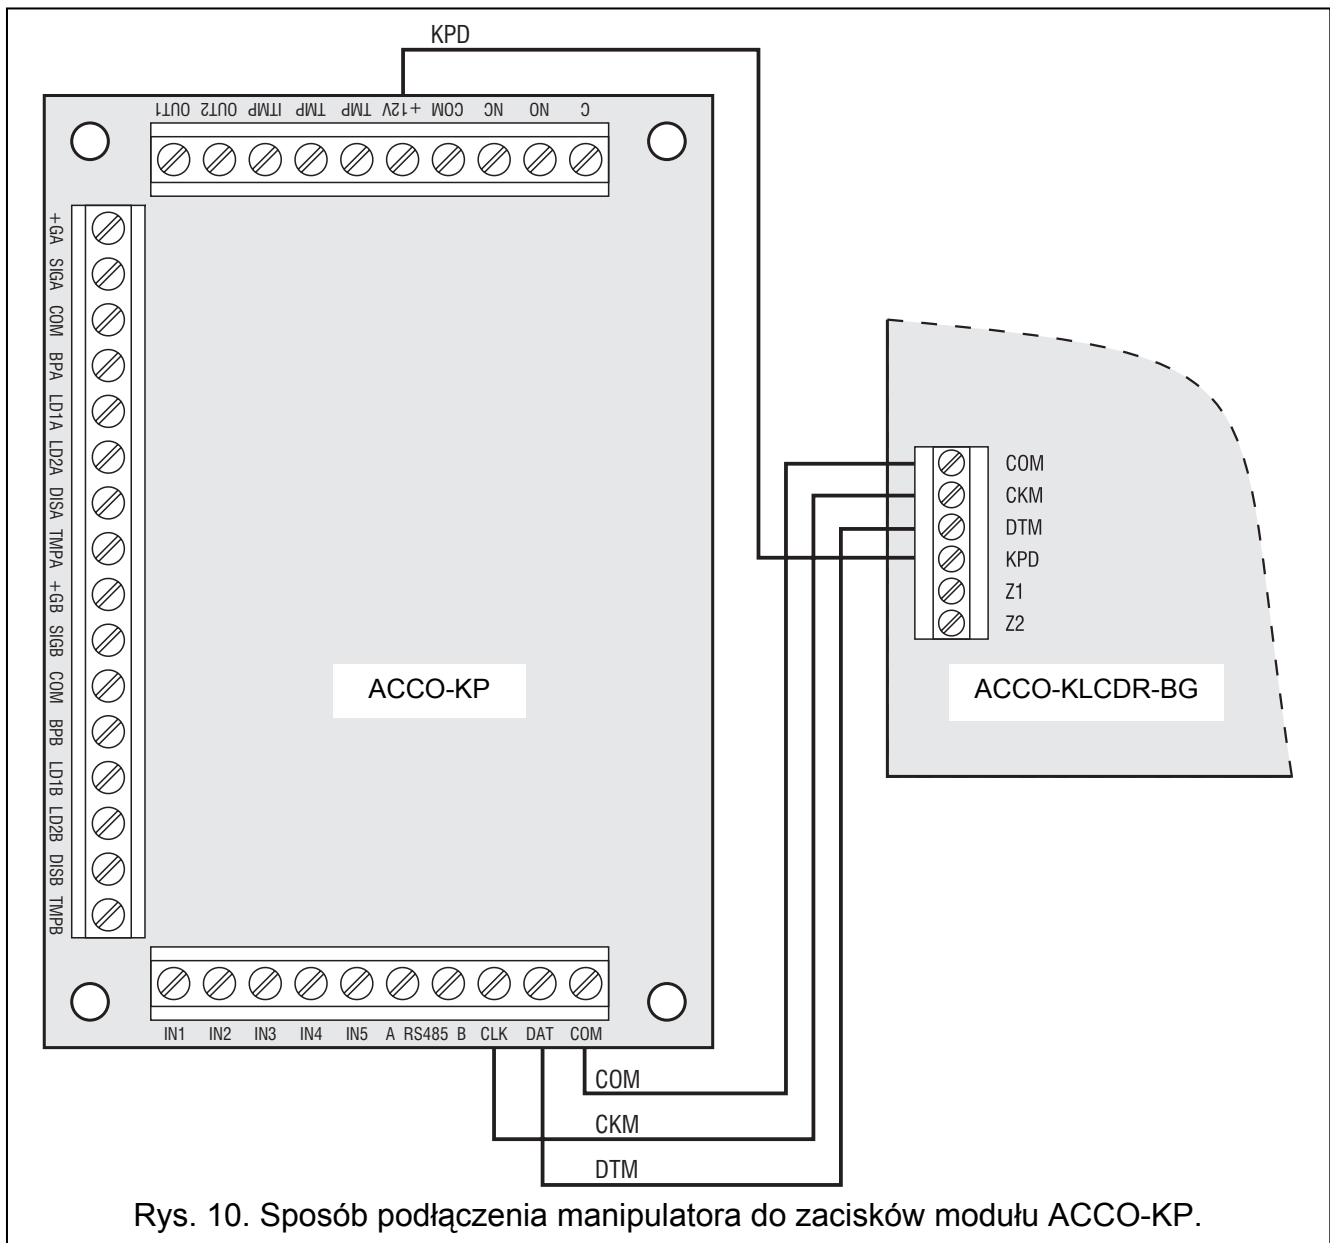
KPD

OUT1 OUT2 ITMP TMP TMP +12V COM NC NO C

+GA SIGA COM BPA LD1A LD2A DISA TMPA +GB SIGB COM BPB LD1B LD2B DISB TMPB

ACCO-KP

COM
CKM
DTM
KPD
Z1
Z2

ACCO-KLCDR-BG

IN1 IN2 IN3 IN4 IN5 A RS485 B CLK DAT COM

COM
CKM
DTM

Rys. 10. Sposób podłączenia manipulatora do zacisków modułu ACCO-KP.